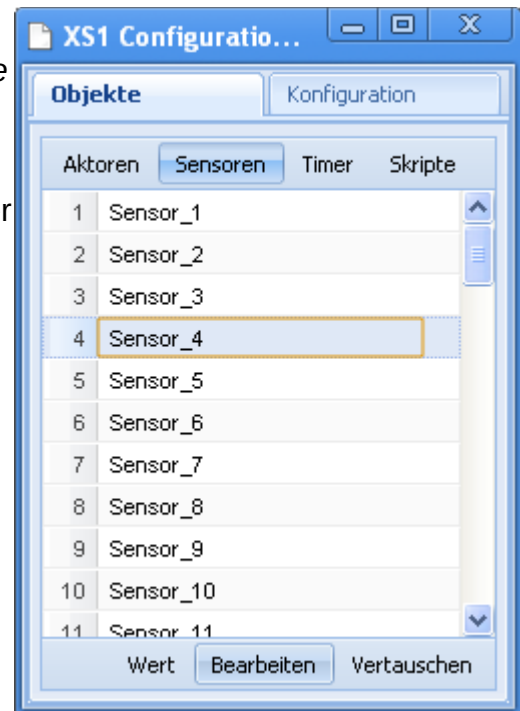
e

r

XS1 Configuratio...

Objekte | Konfiguration

Aktoren | Sensoren | Timer | Skripte

| | |
|---|---|
| 1 | Sensor_1 |
| 2 | Sensor_2 |
| 3 | Sensor_3 |
| 4 | Sensor_4 |
| 5 | Sensor_5 |
| 6 | Sensor_6 |
| 7 | Sensor_7 |
| 8 | Sensor_8 |
| 9 | Sensor_9 |
| 10 | Sensor_10 |
| 11 | Sensor_11 |

Wert | Bearbeiten | Vertauschen